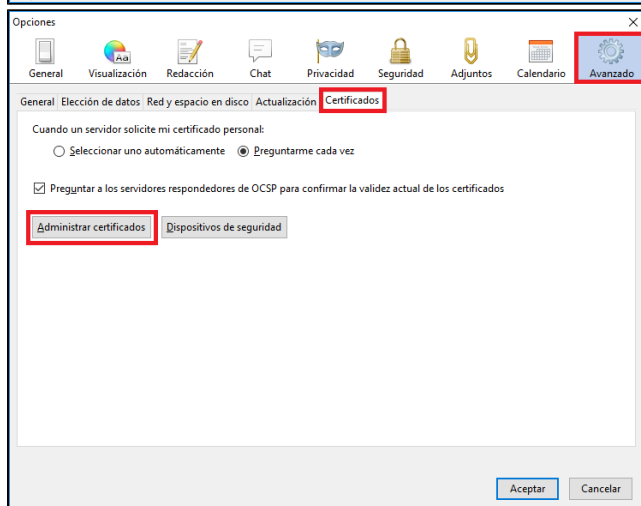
Opciones

×

General Visualización Redacción Chat Privacidad Seguridad Adjuntos Calendario Avanzado

General Elección de datos Red y espacio en disco Actualización Certificados

Cuando un servidor solicite mi certificado personal:

Seleccionar uno automáticamente Preguntarme cada vez

Preguntar a los servidores respondedores de OCSP para confirmar la validez actual de los certificados

Administrar certificados Dispositivos de seguridad

Aceptar Cancelar